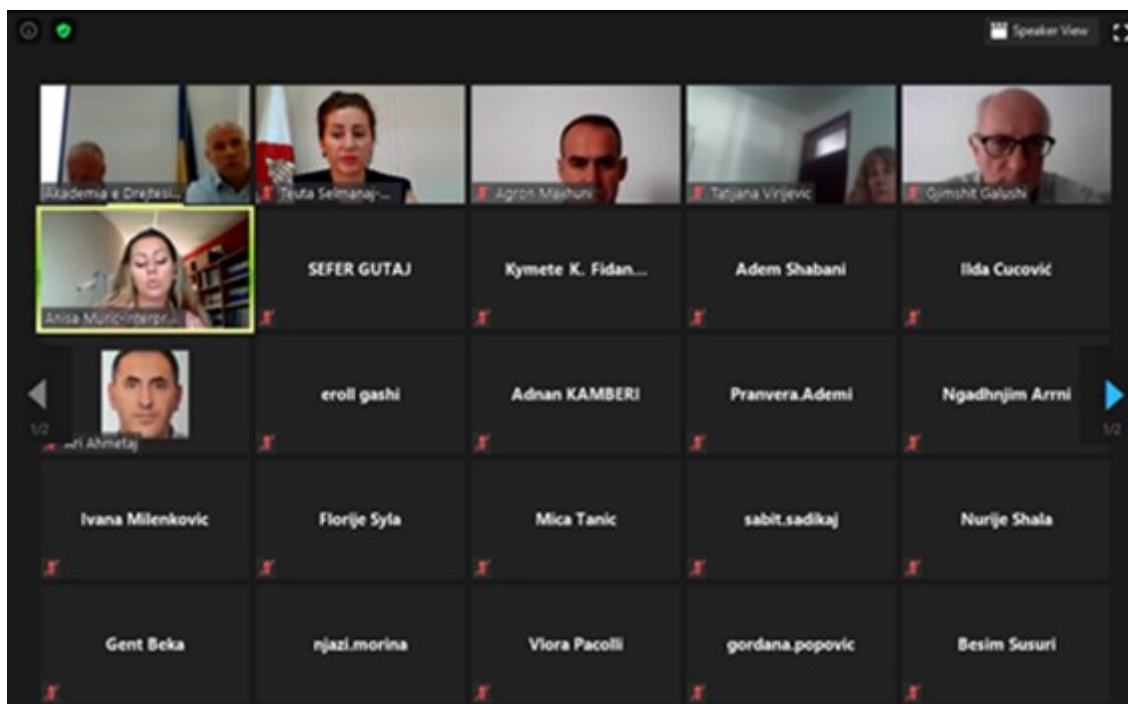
Speaker View

Akademia e Drejtesi...

Teuta Selmanaj-...

Agron Mahuni

Tatjana Virijevic

Gjimshit Galushi

Anisa Mulic-interpr...

SEFER GUTAJ

Kymete K. Fidan...

Adem Shabani

Ilda Cucović

1/2

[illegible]ri Ahmetaj

eroll gashi

Adnan KAMBERI

Pranvera.Ademi

Ngadhnjim Arrni

1/2

Ivana Milenkovic

Florije Syla

Mica Tanic

sabit.sadikaj

Nurije Shala

Gent Beka

njazi.morina

Vlora Pacolli

gordana.popovic

Besim Susuri